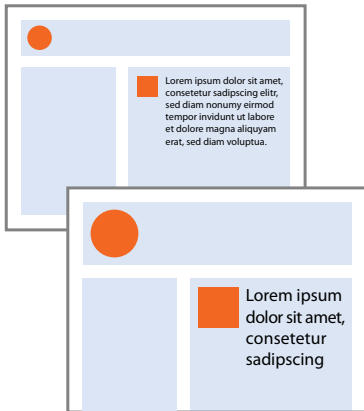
Lorem ipsum dolor sit amet, consetetur sadipscing elitr, sed diam nonumy eirmod tempor invidunt ut labore et dolore magna aliquyam erat, sed diam voluptua.

Lorem ipsum dolor sit amet, consetetur sadipscing